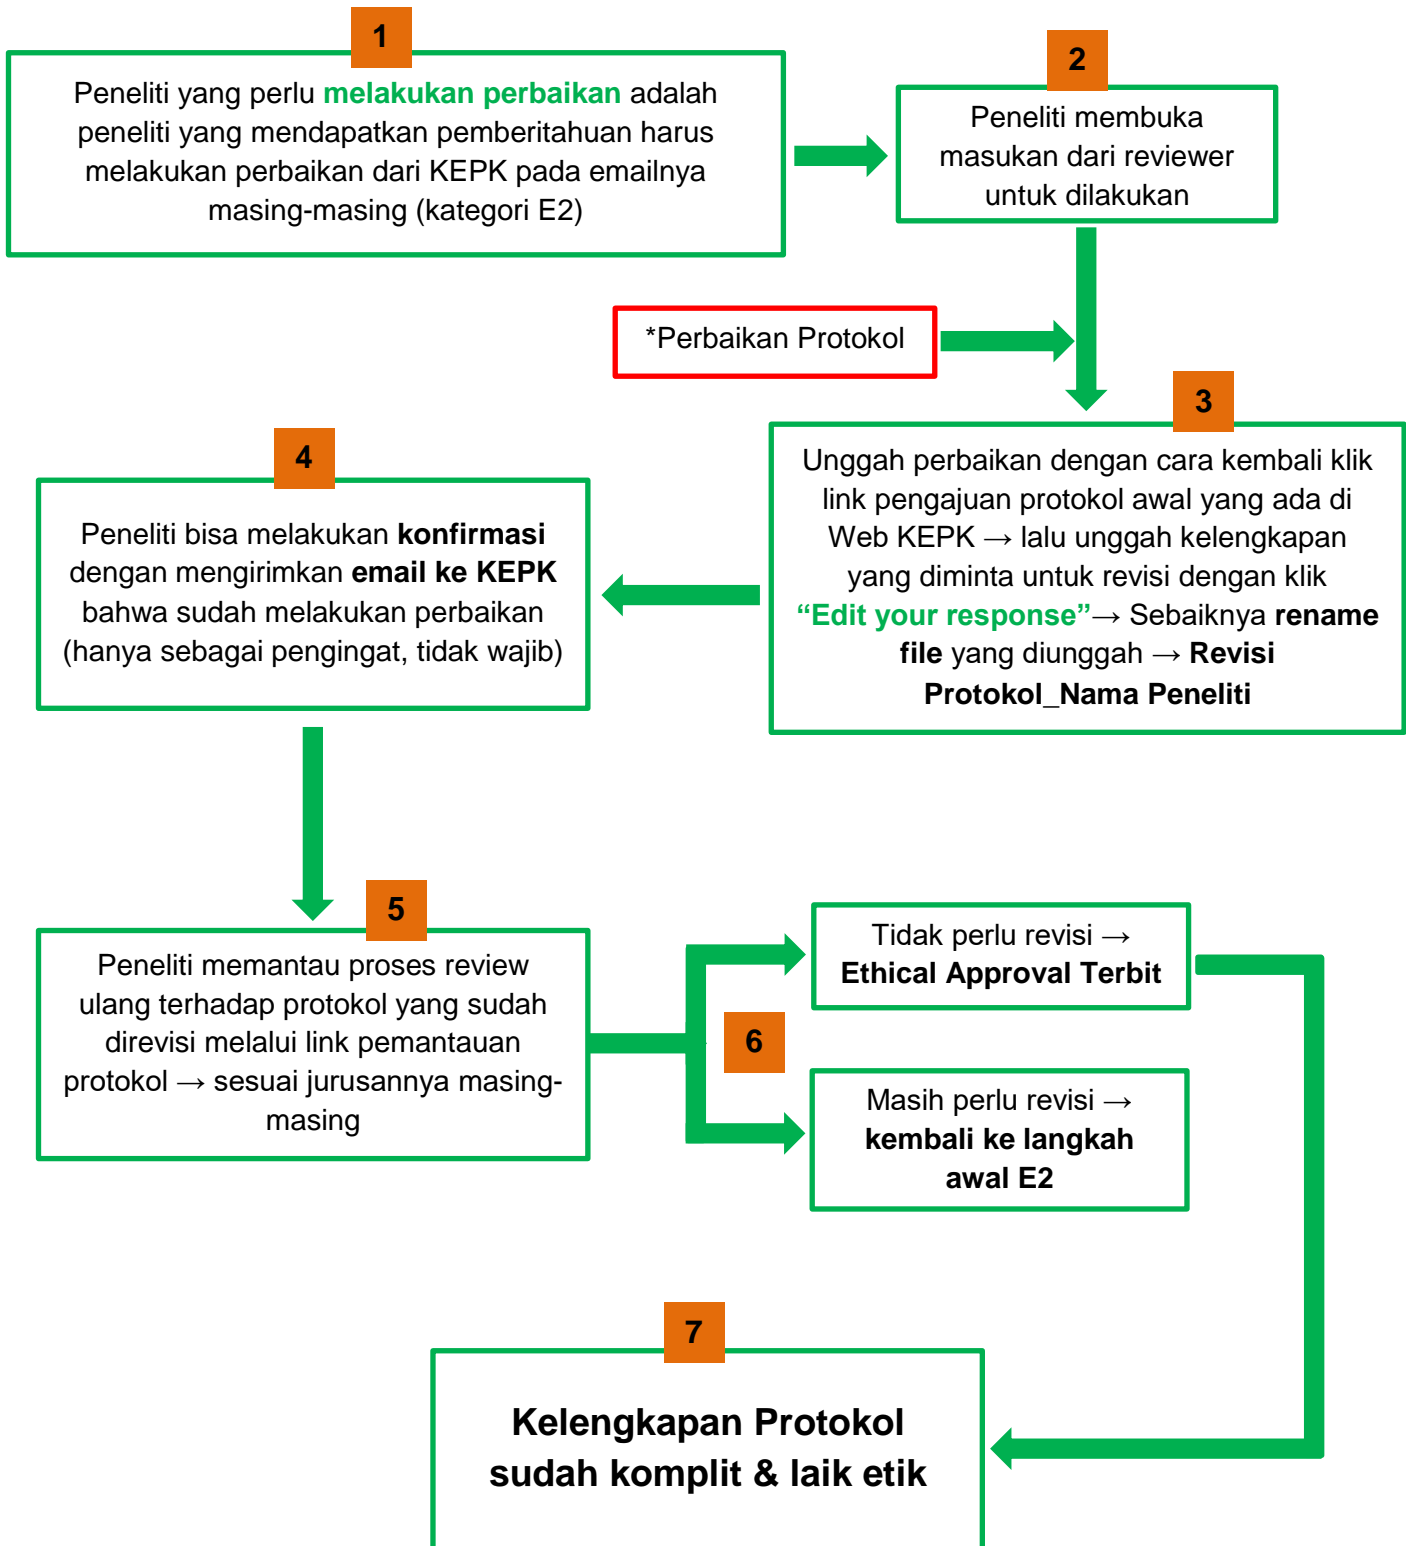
1

Peneliti yang perlu melakukan perbaikan adalah peneliti yang mendapatkan pemberitahuan harus melakukan perbaikan dari KEPK pada emailnya masing-masing (kategori E2)

2

Peneliti membuka masukan dari reviewer untuk dilakukan

*Perbaikan Protokol

3

Unggah perbaikan dengan cara kembali klik link pengajuan protokol awal yang ada di Web KEPK → lalu unggah kelengkapan yang diminta untuk revisi dengan klik "Edit your response"→ Sebaiknya rename file yang diunggah → Revisi Protokol_Nama Peneliti

4

Peneliti bisa melakukan konfirmasi dengan mengirimkan email ke KEPK bahwa sudah melakukan perbaikan (hanya sebagai pengingat, tidak wajib)

5

Peneliti memantau proses review ulang terhadap protokol yang sudah direvisi melalui link pemantauan protokol → sesuai jurusannya masing-masing

6

Tidak perlu revisi → Ethical Approval Terbit

Masih perlu revisi → kembali ke langkah awal E2

7

Kelengkapan Protokol sudah komplit & laik etik